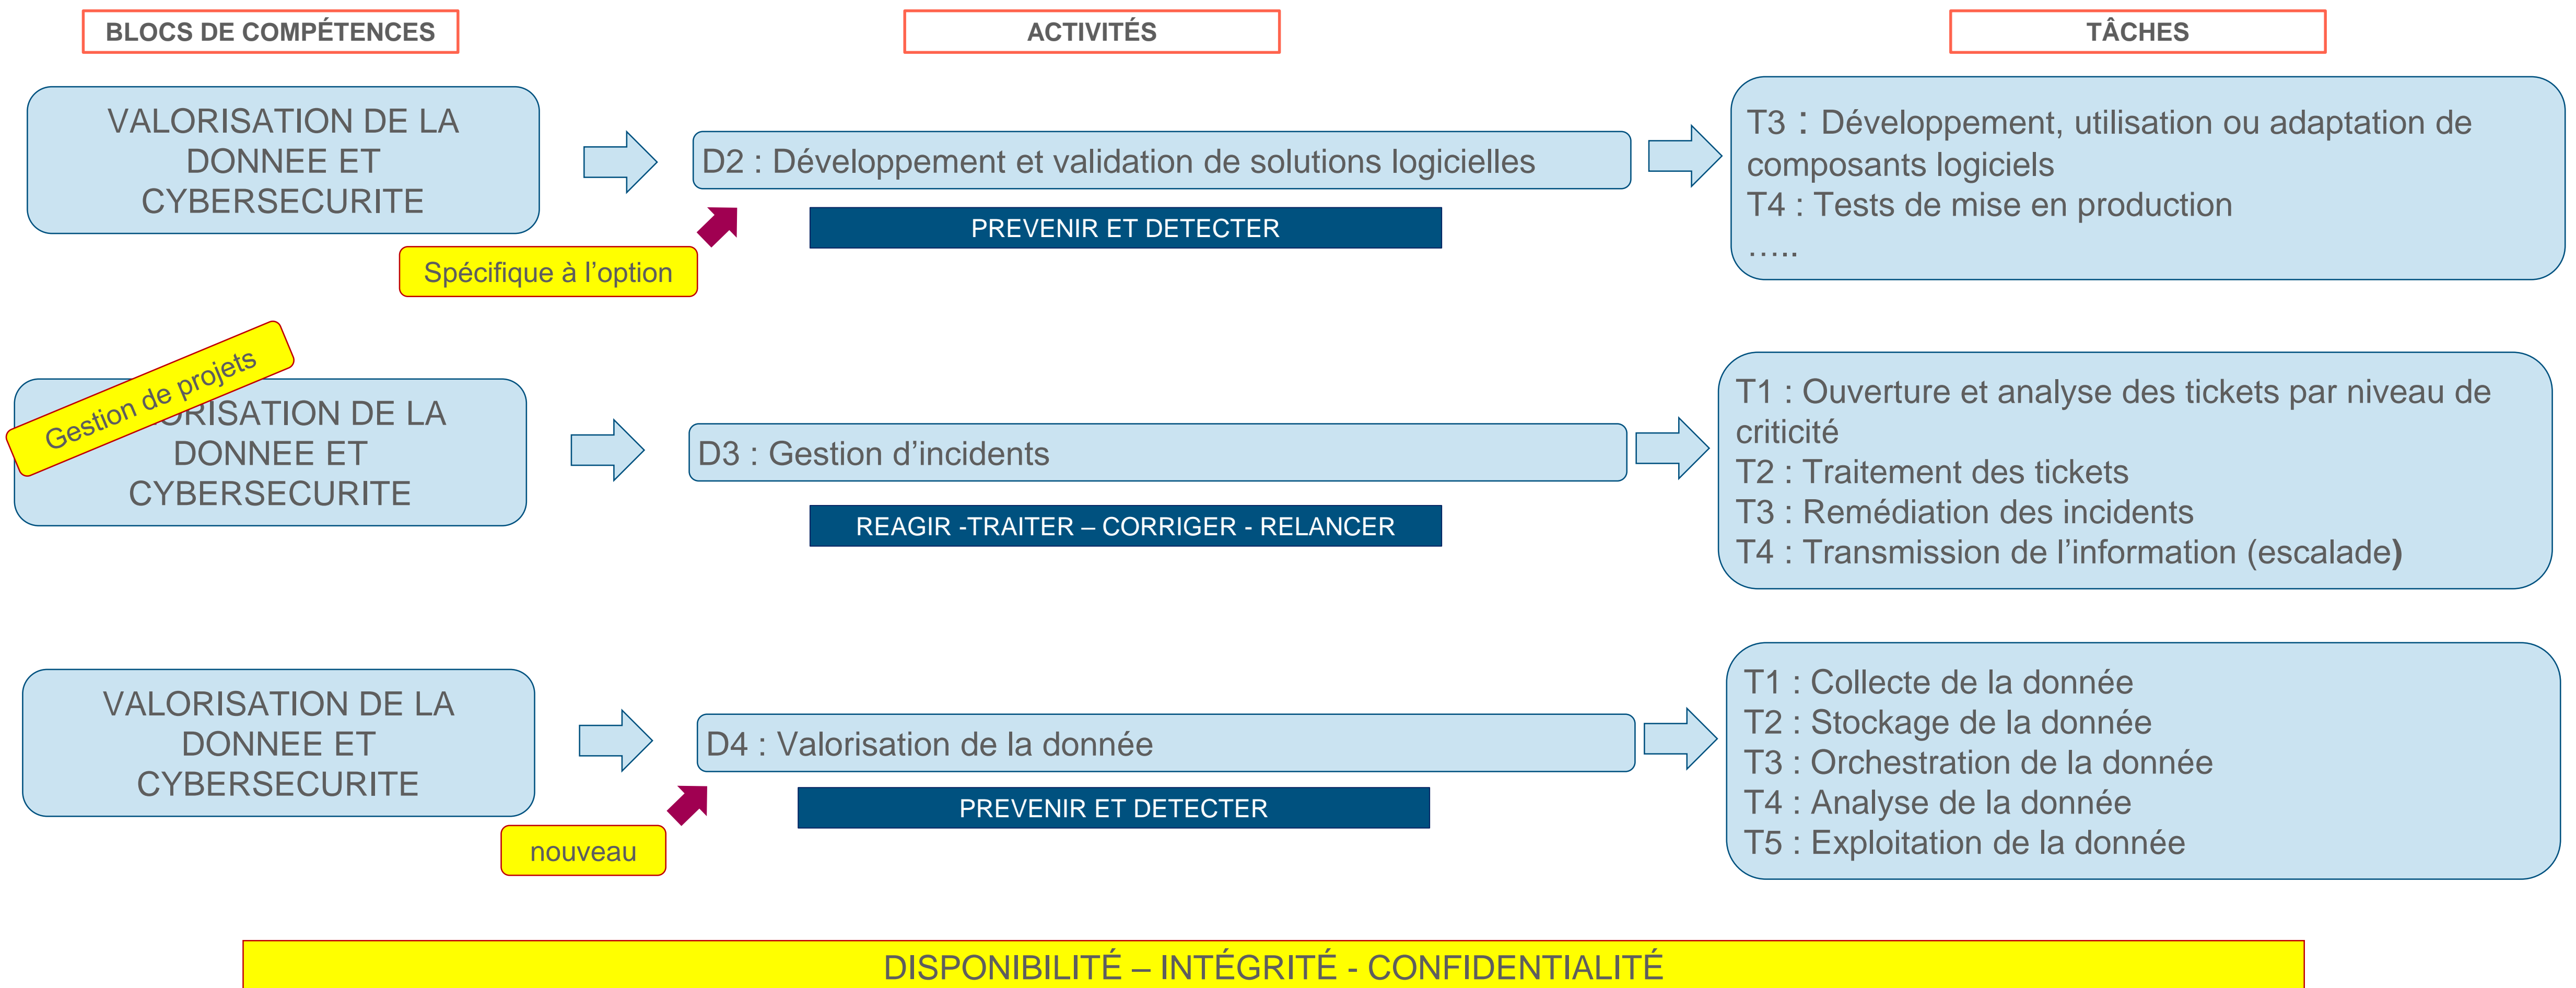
BLOCS DE COMPÉTENCES

ACTIVITÉS

TÂCHES

VALORISATION DE LA DONNEE ET CYBERSECURITE

D2 : Développement et validation de solutions logicielles

PREVENIR ET DETECTER

Spécifique à l'option

T3 : Développement, utilisation ou adaptation de composants logiciels
T4 : Tests de mise en production
…..

Gestion de projets

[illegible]ORISATION DE LA DONNEE ET CYBERSECURITE

D3 : Gestion d'incidents

REAGIR -TRAITER – CORRIGER - RELANCER

T1 : Ouverture et analyse des tickets par niveau de criticité
T2 : Traitement des tickets
T3 : Remédiation des incidents
T4 : Transmission de l'information (escalade)

VALORISATION DE LA DONNEE ET CYBERSECURITE

D4 : Valorisation de la donnée

PREVENIR ET DETECTER

nouveau

T1 : Collecte de la donnée
T2 : Stockage de la donnée
T3 : Orchestration de la donnée
T4 : Analyse de la donnée
T5 : Exploitation de la donnée

DISPONIBILITÉ – INTÉGRITÉ - CONFIDENTIALITÉ